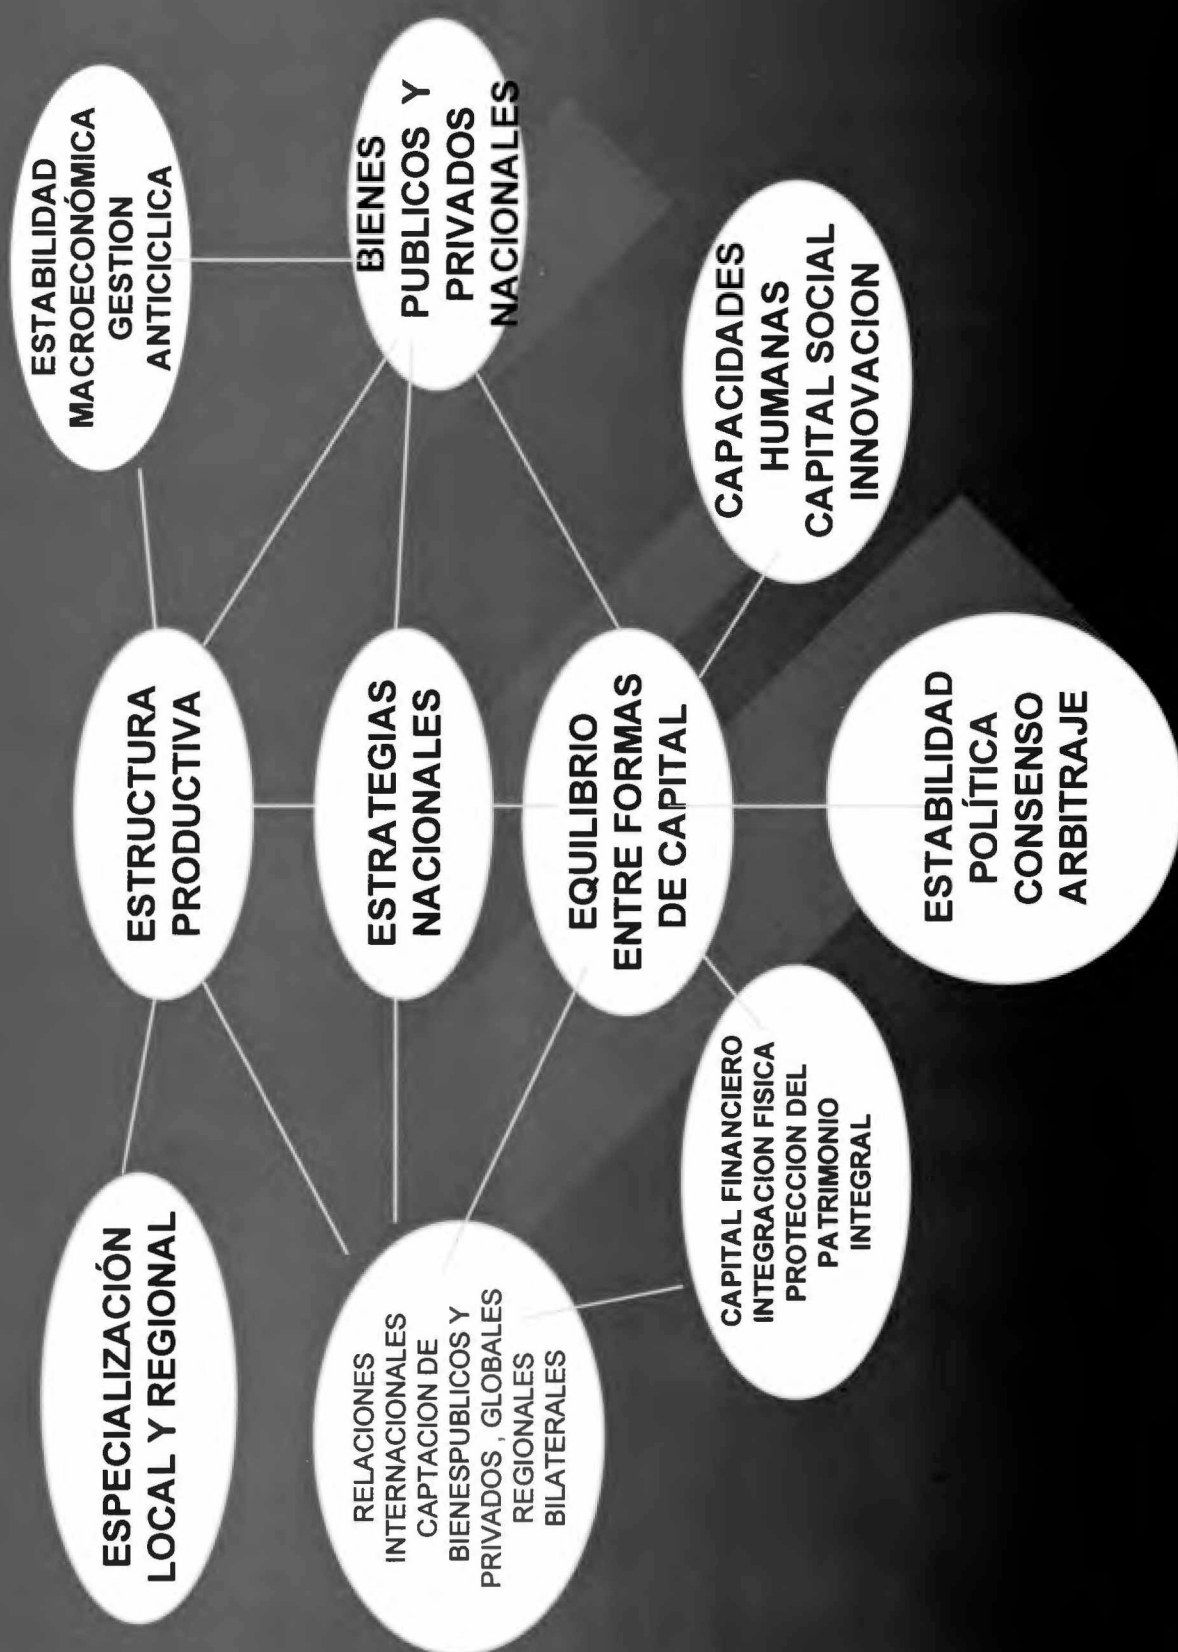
ESTABILIDAD MACROECONÓMICA GESTION ANTICICLICA

BIENES PUBLICOS Y PRIVADOS NACIONALES

CAPACIDADES HUMANAS CAPITAL SOCIAL INNOVACION

ESTRUCTURA PRODUCTIVA

ESTRATEGIAS NACIONALES

EQUILIBRIO ENTRE FORMAS DE CAPITAL

ESTABILIDAD POLÍTICA CONSENSO ARBITRAJE

ESPECIALIZACIÓN LOCAL Y REGIONAL

RELACIONES INTERNACIONALES CAPTACION DE BIENESPUBLICOS Y PRIVADOS , GLOBALES REGIONALES BILATERALES

CAPITAL FINANCIERO INTEGRACION FISICA PROTECCION DEL PATRIMONIO INTEGRAL